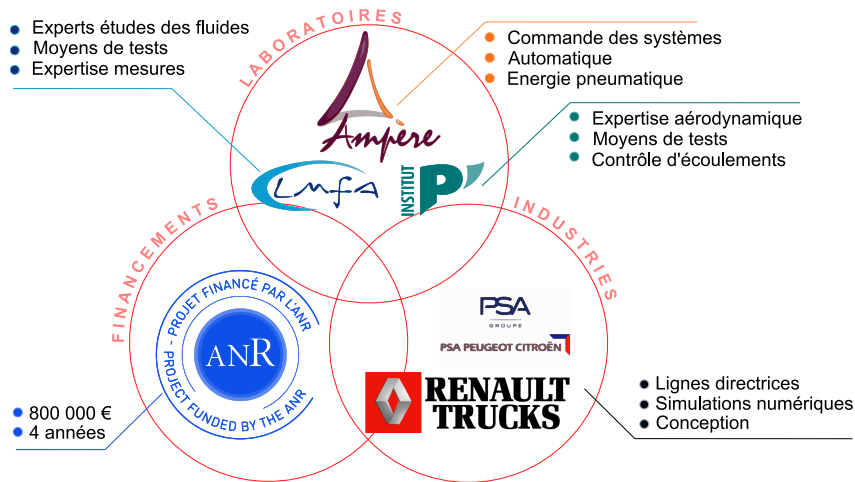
Experts études des fluides
Moyens de tests
Expertise mesures

LABORATOIRES

Ampère

Commande des systèmes
Automatique
Energie pneumatique

Expertise aérodynamique
Moyens de tests
Contrôle d'écoulements

LMFA

INSTITUT P'

FINANCEMENTS

INDUSTRIES

PROJET FINANCÉ PAR L'ANR
ANR
PROJECT FUNDED BY THE ANR

PSA
GROUPE
PSA PEUGEOT CITROËN

RENAULT TRUCKS

800 000 €
4 années

Lignes directrices
Simulations numériques
Conception